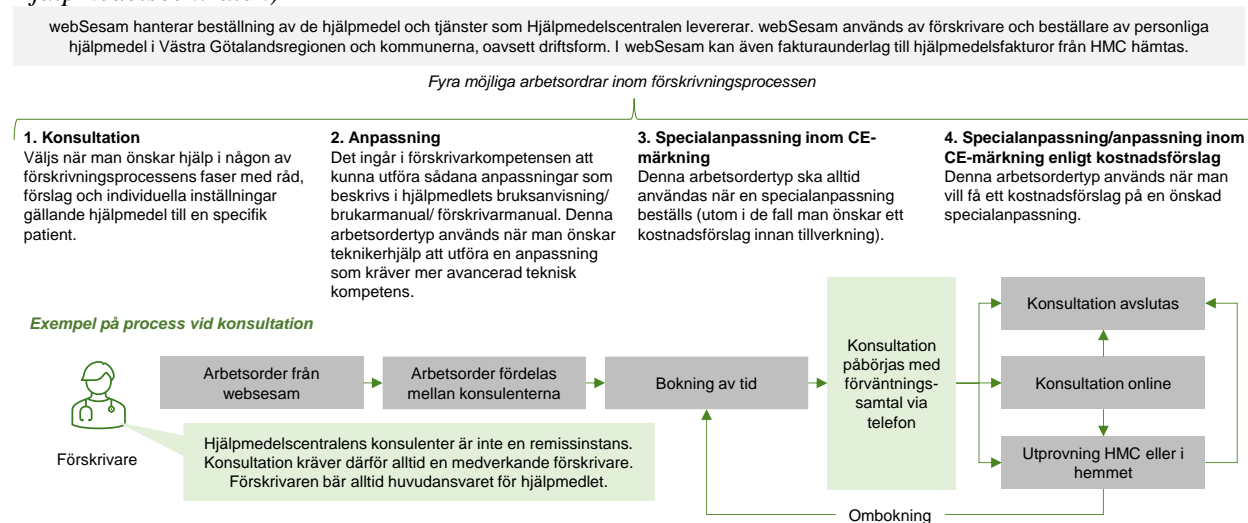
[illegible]

webSesam hanterar beställning av de hjälpmedel och tjänster som Hjälpmedelscentralen levererar. webSesam används av förskrivare och beställare av personliga hjälpmedel i Västra Götalandsregionen och kommunerna, oavsett driftsform. I webSesam kan även fakturaunderlag till hjälpmedelsfakturor från HMC hämtas.

Fyra möjliga arbetsordrar inom förskrivningsprocessen

1. Konsultation
Väljs när man önskar hjälp i någon av förskrivningsprocessens faser med råd, förslag och individuella inställningar gällande hjälpmedel till en specifik patient.

2. Anpassning
Det ingår i förskrivarkompetensen att kunna utföra sådana anpassningar som beskrivs i hjälpmedlets bruksanvisning/ brukarmanual/ förskrivarmanual. Denna arbetsordertyp används när man önskar teknikerhjälp att utföra en anpassning som kräver mer avancerad teknisk kompetens.

3. Specialanpassning inom CE-märkning
Denna arbetsordertyp ska alltid användas när en specialanpassning beställs (utom i de fall man önskar ett kostnadsförslag innan tillverkning).

4. Specialanpassning/anpassning inom CE-märkning enligt kostnadsförslag
Denna arbetsordertyp används när man vill få ett kostnadsförslag på en önskad specialanpassning.

Exempel på process vid konsultation

Förskrivare

Arbetsorder från websesam

Arbetsorder fördelas mellan konsulenterna

Bokning av tid

Konsultation påbörjas med förväntnings-samtal via telefon

Konsultation avslutas

Konsultation online

Utprovning HMC eller i hemmet

Hjälpmedelscentralens konsulenter är inte en remissinstans. Konsultation kräver därför alltid en medverkande förskrivare. Förskrivaren bär alltid huvudansvaret för hjälpmedlet.

Ombokning